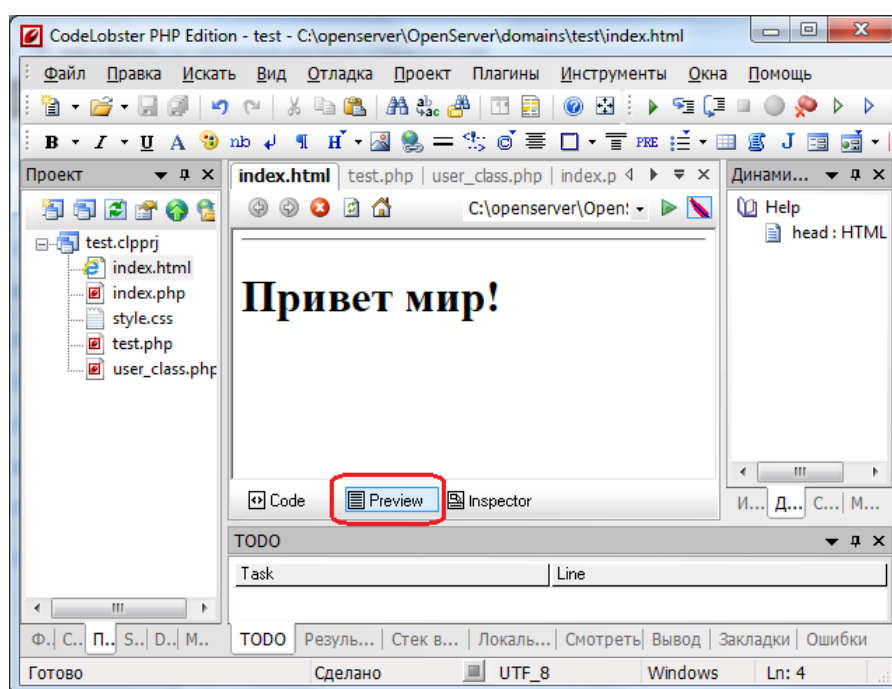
CodeLobster PHP Edition - test - C:\openserver\OpenServer\domains\test\index.html

Файл Правка Искать Вид Отладка Проект Плагины Инструменты Окна Помощь

B I U A nb ¶ H PRE J

Проект

test.clpprj
index.html
index.php
style.css
test.php
user_class.php

index.html | test.php | user_class.php | index.p

C:\openserver\Open:

Привет мир!

Code | Preview | Inspector

Динами...

Help
head : HTML

И... Д... С... М...

TODO

| Task | Line |
|---|---|

Ф.. С.. П.. S.. D.. M..

TODO | Резуль... | Стек в... | Локаль... | Смотреть | Вывод | Закладки | Ошибки

Готово | Сделано | UTF_8 | Windows | Ln: 4